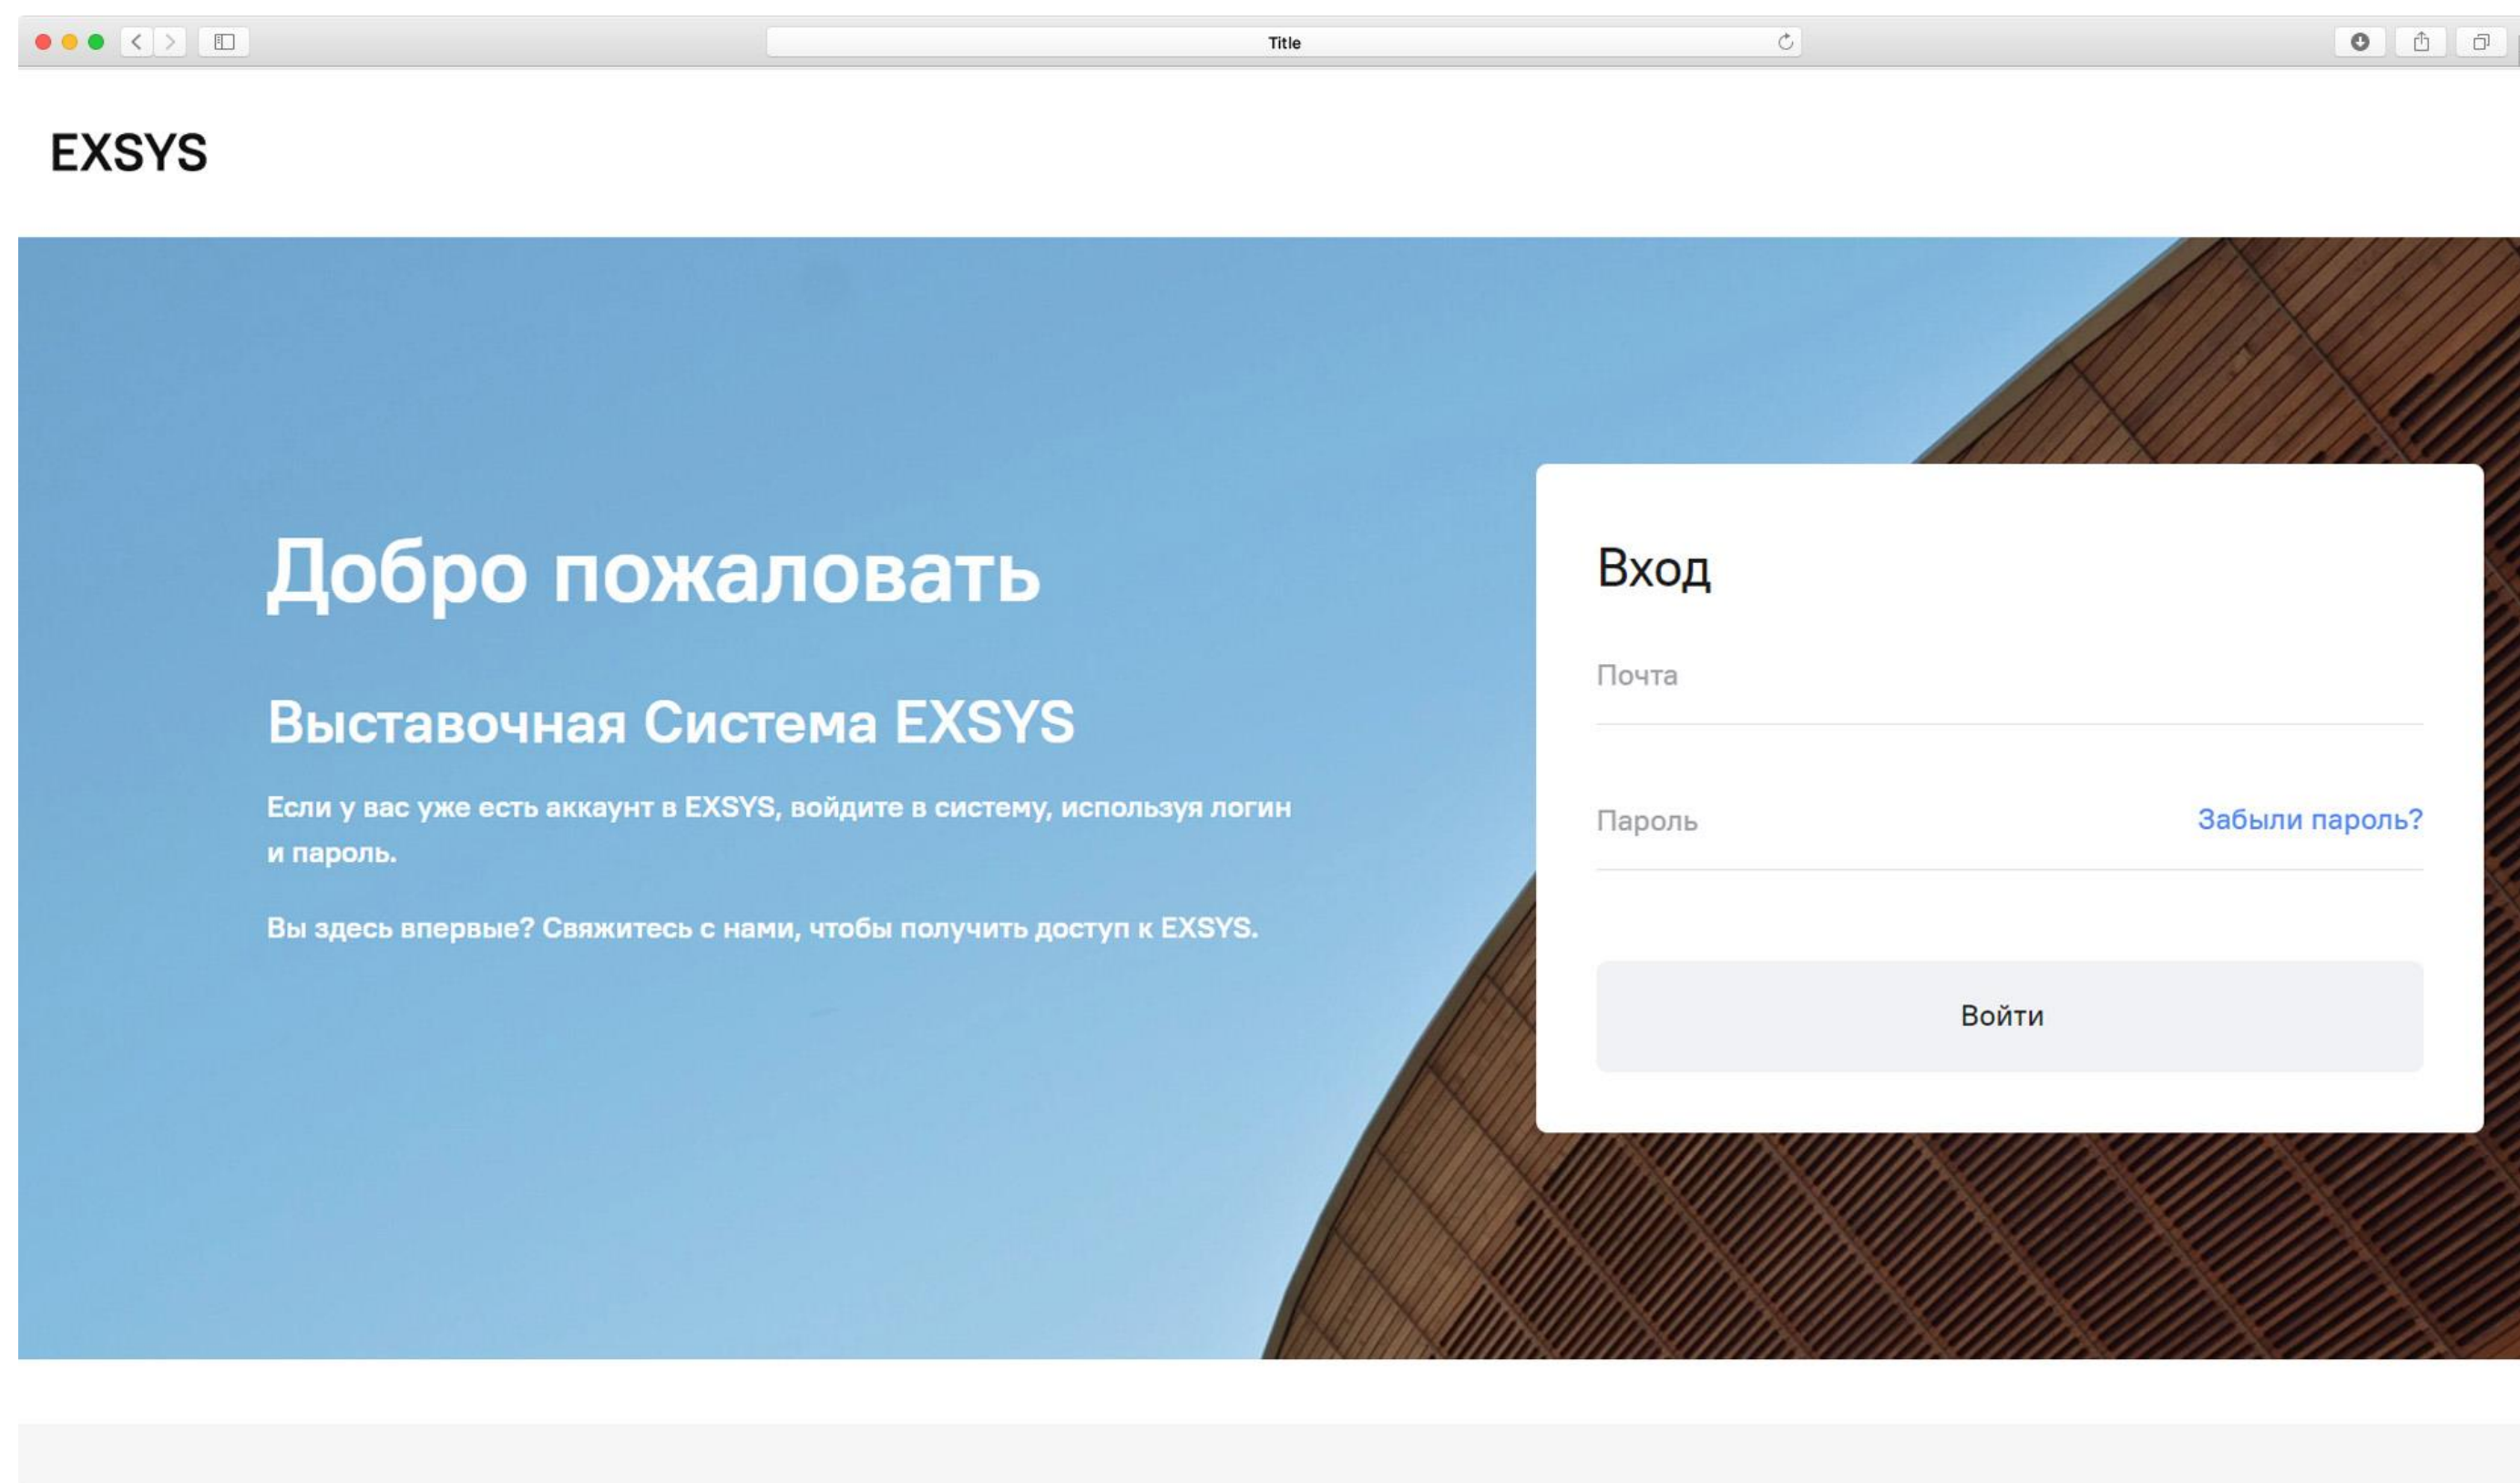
Title

EXSYS

Добро пожаловать

Выставочная Система EXSYS

Если у вас уже есть аккаунт в EXSYS, войдите в систему, используя логин и пароль.

Вы здесь впервые? Свяжитесь с нами, чтобы получить доступ к EXSYS.

Вход

Почта

Пароль

Забыли пароль?

Войти